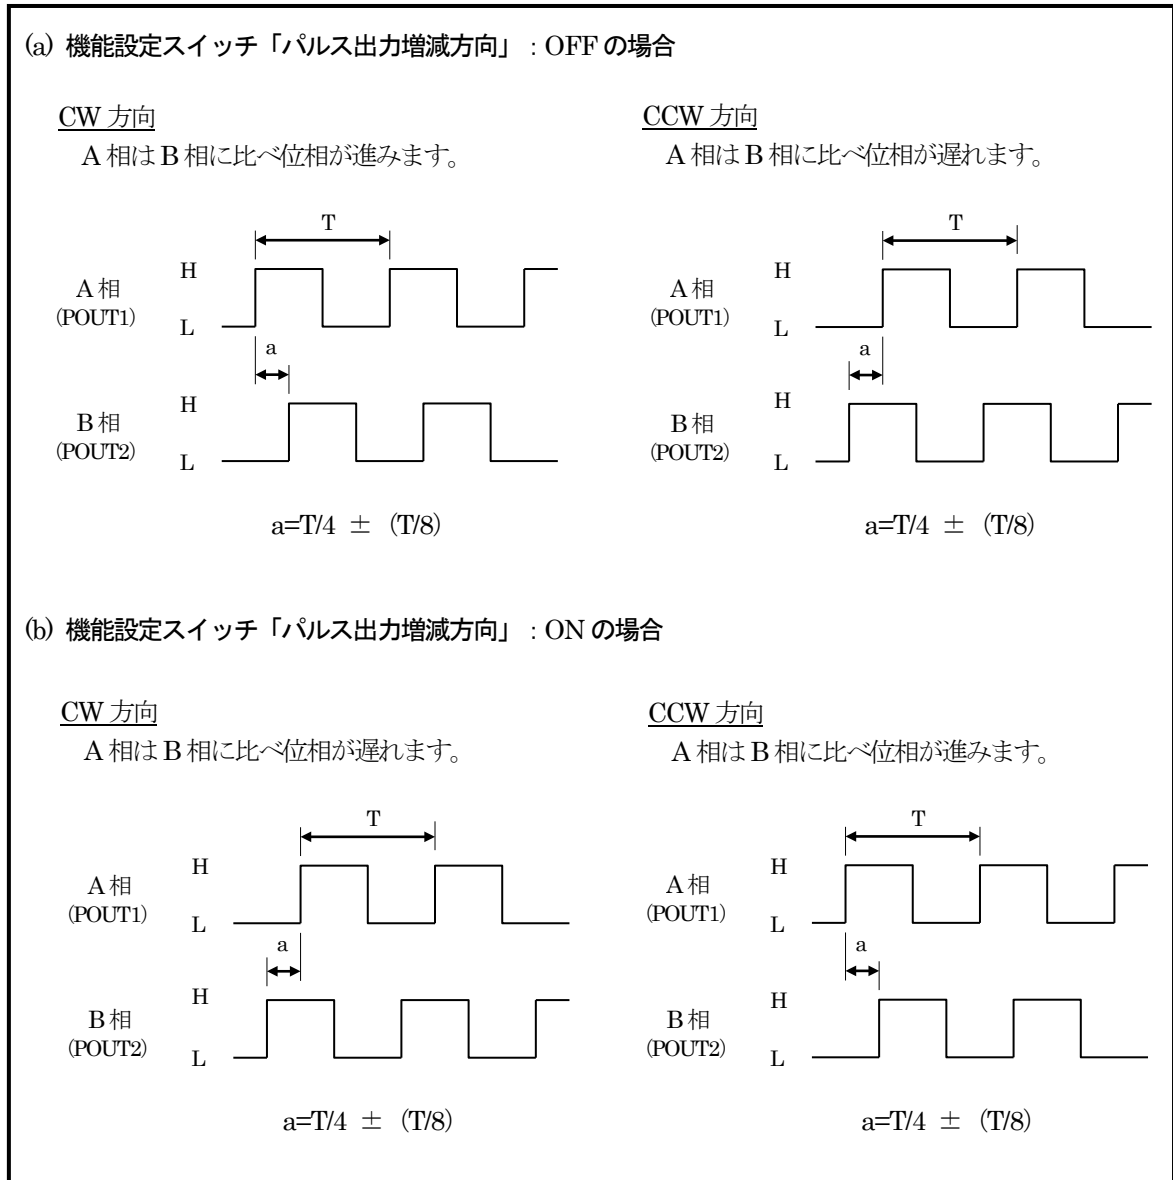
(a) 機能設定スイッチ「パルス出力増減方向」：OFF の場合

CW 方向
A 相は B 相に比べ位相が進みます。

T
H
A 相
(POUT1)
L
a
H
B 相
(POUT2)
L

a=T/4 ± (T/8)

CCW 方向
A 相は B 相に比べ位相が遅れます。

T
H
A 相
(POUT1)
L
a
H
B 相
(POUT2)
L

a=T/4 ± (T/8)

(b) 機能設定スイッチ「パルス出力増減方向」：ON の場合

CW 方向
A 相は B 相に比べ位相が遅れます。

T
H
A 相
(POUT1)
L
a
H
B 相
(POUT2)
L

a=T/4 ± (T/8)

CCW 方向
A 相は B 相に比べ位相が進みます。

T
H
A 相
(POUT1)
L
a
H
B 相
(POUT2)
L

a=T/4 ± (T/8)